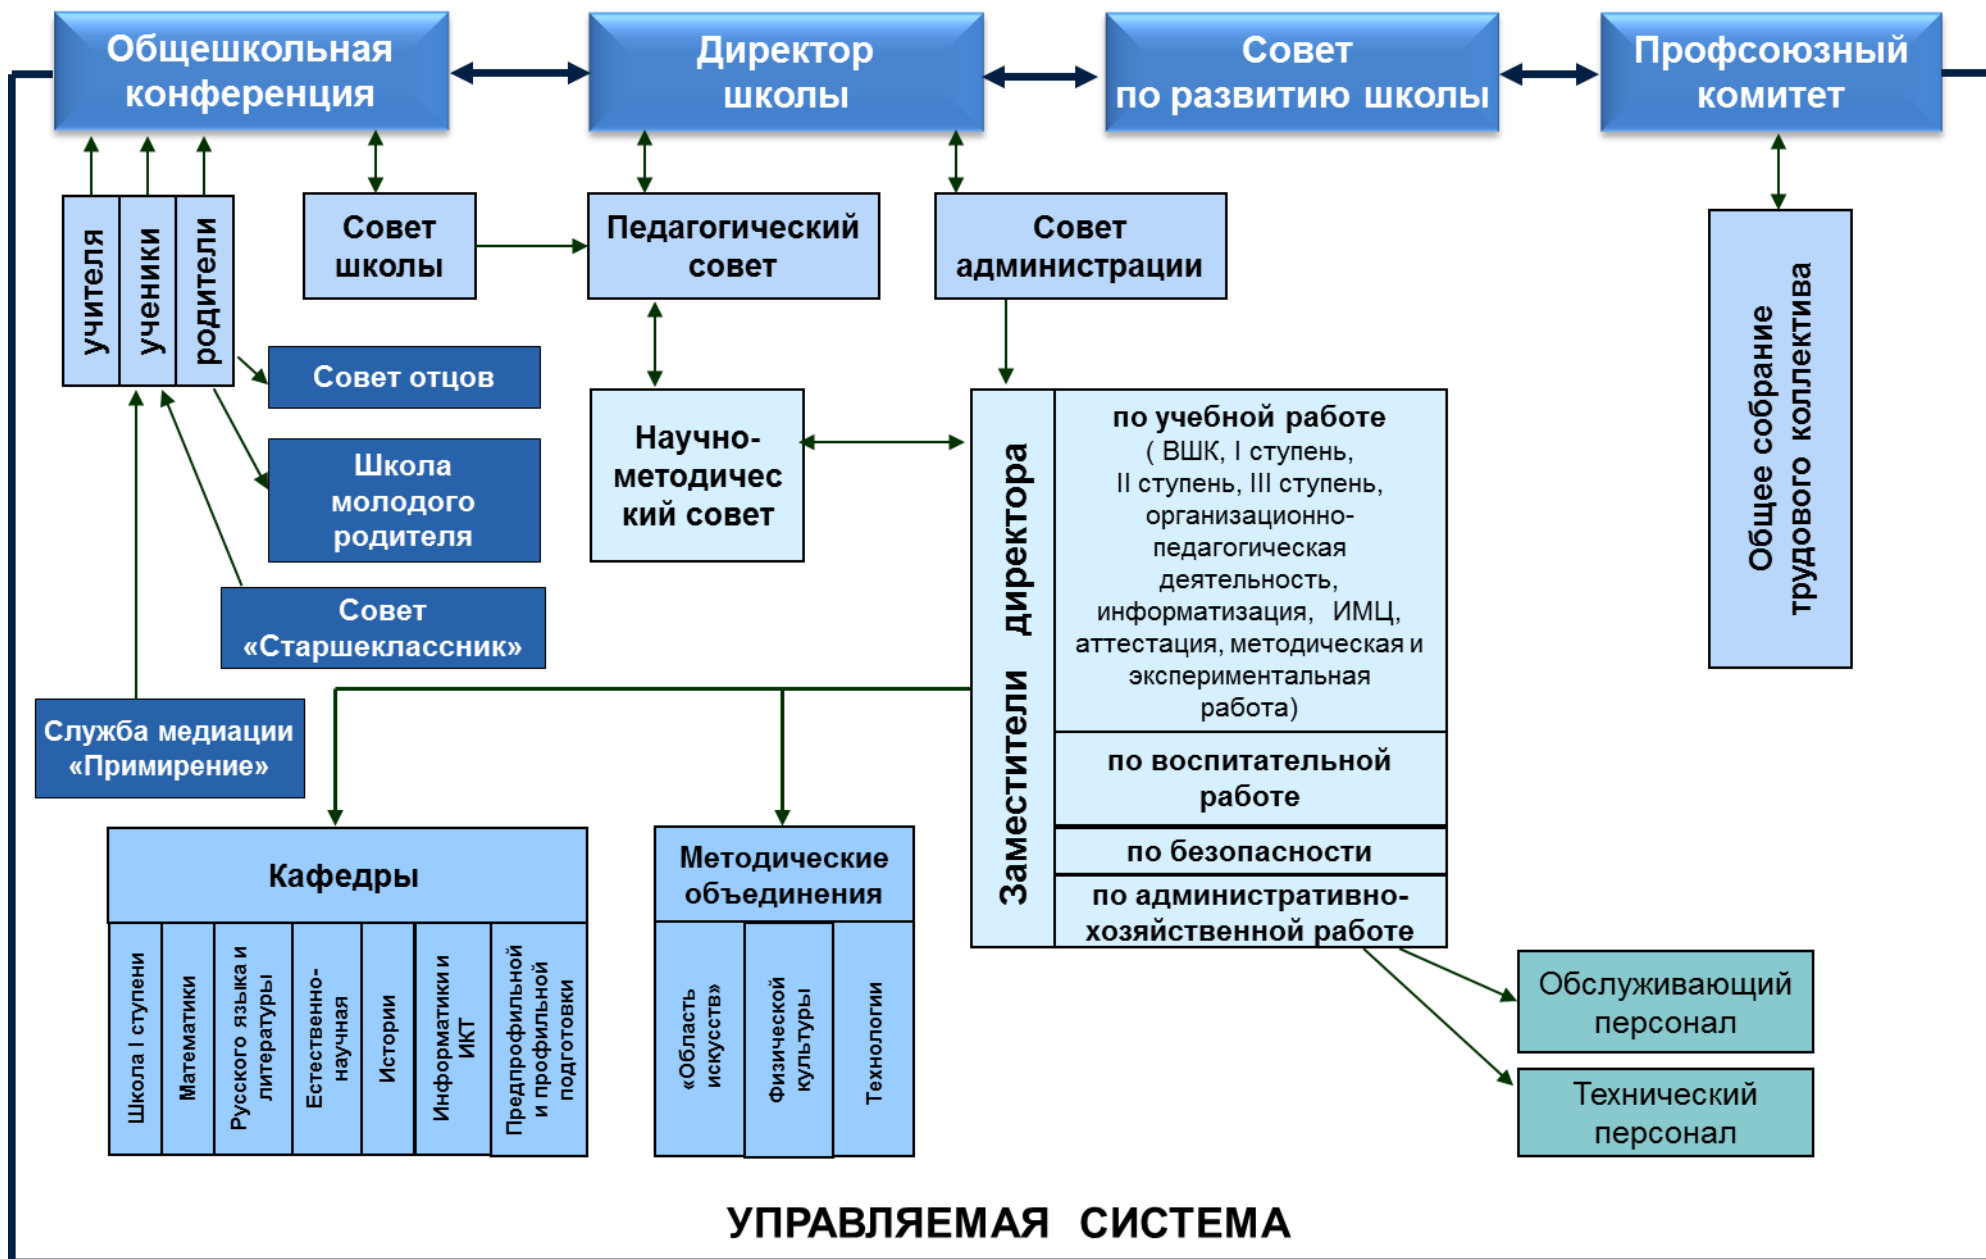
Общешкольная конференция

Директор школы

Совет по развитию школы

Профсоюзный комитет

учителя

ученики

родители

Совет школы

Педагогический совет

Совет администрации

Общее собрание трудового коллектива

Совет отцов

Школа молодого родителя

Совет «Старшеклассник»

Научно-методический совет

Заместители директора

по учебной работе ( ВШК, I ступень, II ступень, III ступень, организационно-педагогическая деятельность, информатизация, ИМЦ, аттестация, методическая и экспериментальная работа)

по воспитательной работе

по безопасности

по административно-хозяйственной работе

Служба медиации «Примирение»

Кафедры

Школа I ступени

Математики

Русского языка и литературы

Естественно-научная

Истории

Информатики и ИКТ

Предпрофильной и профильной подготовки

Методические объединения

«Область искусств»

Физической культуры

Технологии

Обслуживающий персонал

Технический персонал

УПРАВЛЯЕМАЯ СИСТЕМА